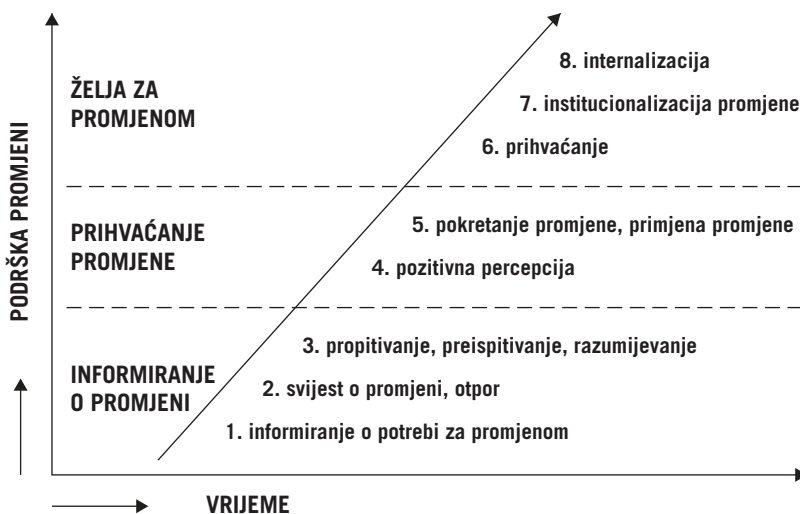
ŽELJA ZA PROMJENOM

8. internalizacija

7. institucionalizacija promjene

6. prihvaćanje

PRIHVAĆANJE PROMJENE

5. pokretanje promjene, primjena promjene

4. pozitivna percepcija

INFORMIRANJE O PROMJENI

3. propitivanje, preispitivanje, razumijevanje

2. svijest o promjeni, otpor

1. informiranje o potrebi za promjenom

PODRŠKA PROMJENI

VRIJEME